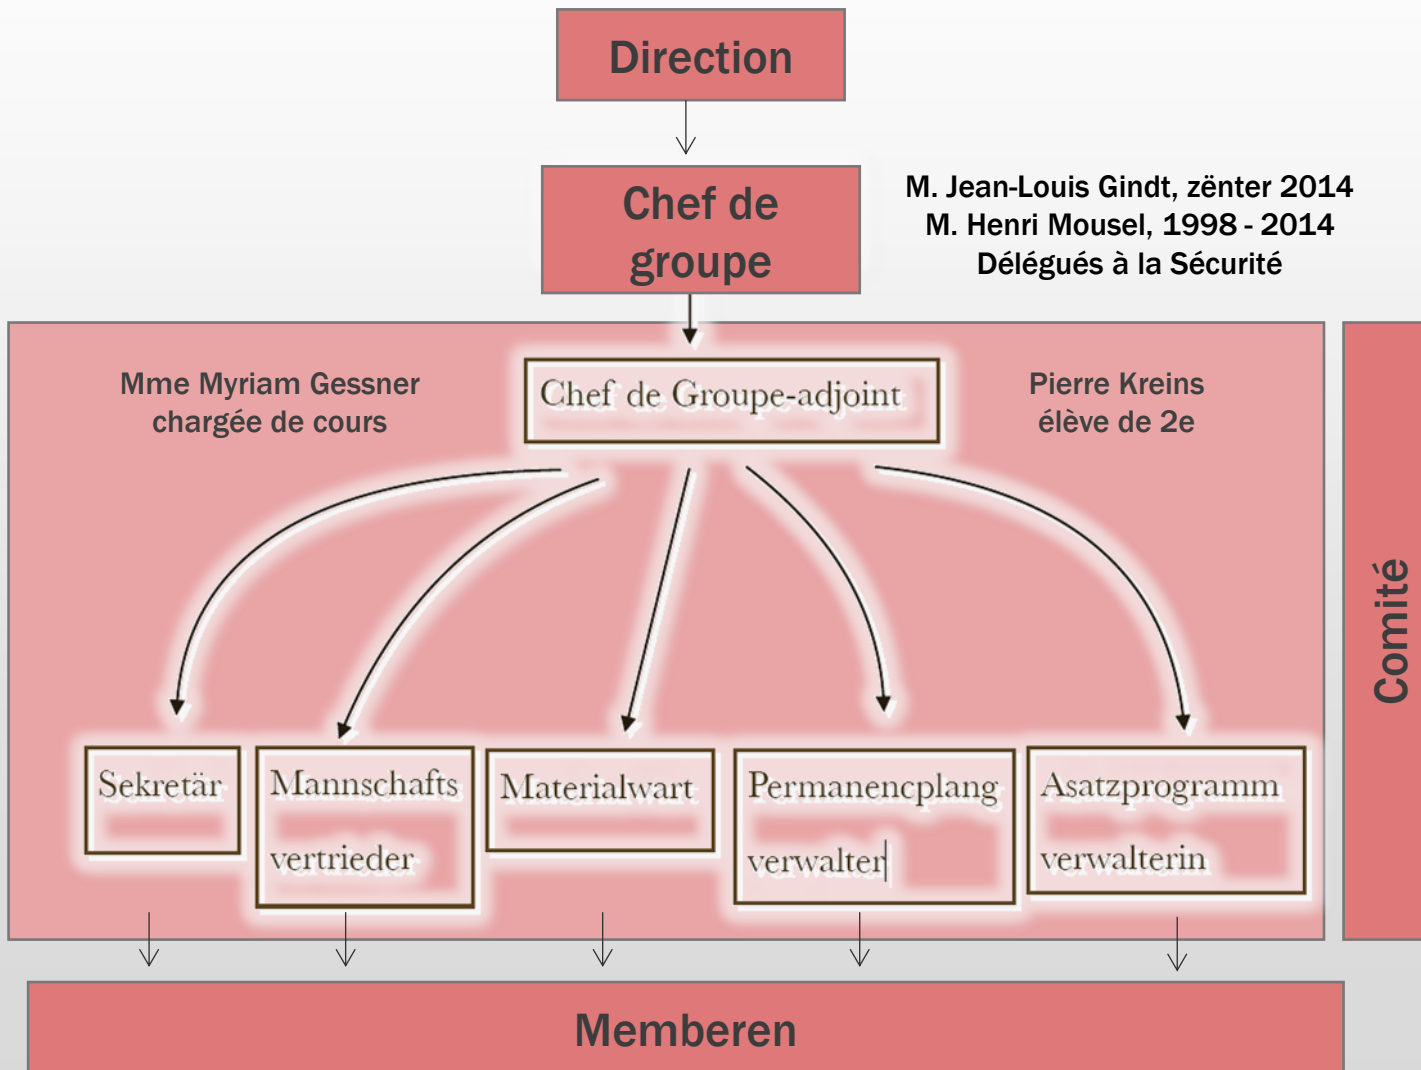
Direction

Chef de groupe

M. Jean-Louis Gindt, zënter 2014
M. Henri Mousel, 1998 - 2014
Délégués à la Sécurité

Mme Myriam Gessner
chargée de cours

Chef de Groupe-adjoint

Pierre Kreins
élève de 2e

Comité

Sekretär

Mannschafts vertrieder

Materialwart

Permanencplang verwalter

Asatzprogramm verwalterin

Memberen